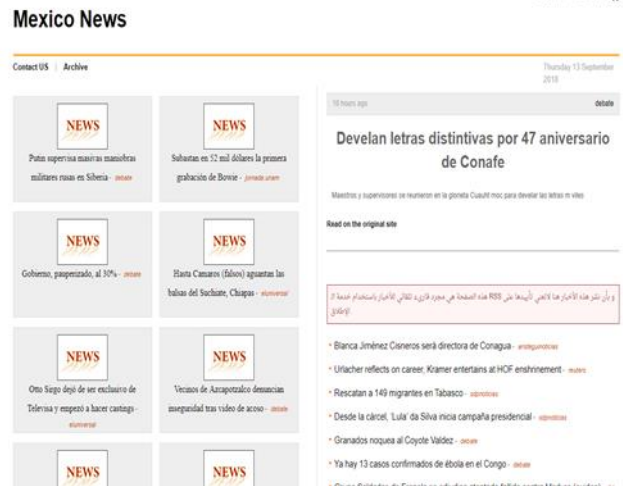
Mexico News

Contact US | Archive

Thursday 13 September 2018

NEWS
Putin supervisa masivas maniobras militares rusas en Siberia - debate

NEWS
Subastan en 52 mil dólares la primera grabación de Bowie - jornada unam

NEWS
Gobierno, pauperizado, al 30% - debate

NEWS
Hasta Camarones (falsos) aguantan las balsas del Suchiate, Chiapas - eluniversal

NEWS
Otto Sirgo dejó de ser exclusivo de Televisa y empezó a hacer castings - eluniversal

NEWS
Vecinos de Azcapotzalco denuncian inseguridad tras video de acoso - debate

NEWS

NEWS

10 hours ago

debate

Develan letras distintivas por 47 aniversario de Conafe

Maestros y supervisores se reunieron en la glorieta Cuauhtémoc para develar las letras m vileo

Read on the original site

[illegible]

• Blanca Jiménez Cisneros será directora de Conagua - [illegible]
• Urlacher reflects on career, Kramer entertains at HOF enshrinement - reuters
• Rescatan a 149 migrantes en Tabasco - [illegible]
• Desde la cárcel, 'Lula' da Silva inicia campaña presidencial - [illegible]
• Granados noquea al Coyote Valdez - debate
• Ya hay 13 casos confirmados de ébola en el Congo - debate
• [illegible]